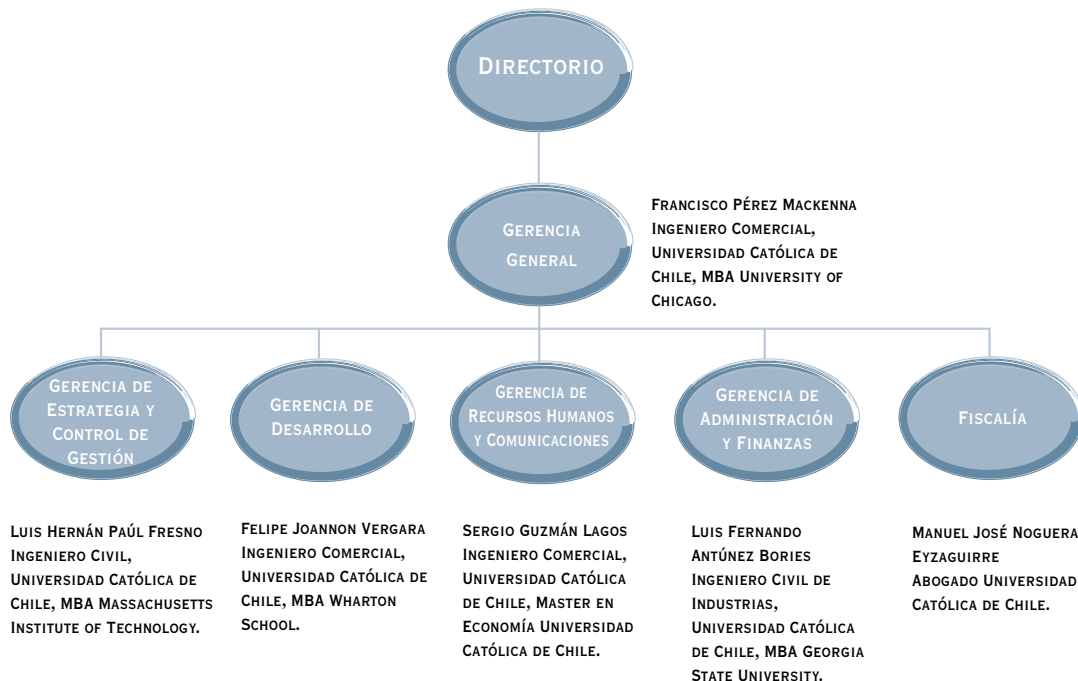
Directorio

Gerencia General

Francisco Pérez Mackenna
Ingeniero Comercial, Universidad Católica de Chile, MBA University of Chicago.

Gerencia de Estrategia y Control de Gestión

Gerencia de Desarrollo

Gerencia de Recursos Humanos y Comunicaciones

Gerencia de Administración y Finanzas

Fiscalía

Luis Hernán Paúl Fresno
Ingeniero Civil, Universidad Católica de Chile, MBA Massachusetts Institute of Technology.

Felipe Joannon Vergara
Ingeniero Comercial, Universidad Católica de Chile, MBA Wharton School.

Sergio Guzmán Lagos
Ingeniero Comercial, Universidad Católica de Chile, Master en Economía Universidad Católica de Chile.

Luis Fernando Antúnez Bories
Ingeniero Civil de Industrias, Universidad Católica de Chile, MBA Georgia State University.

Manuel José Noguera Eyzaguirre
Abogado Universidad Católica de Chile.